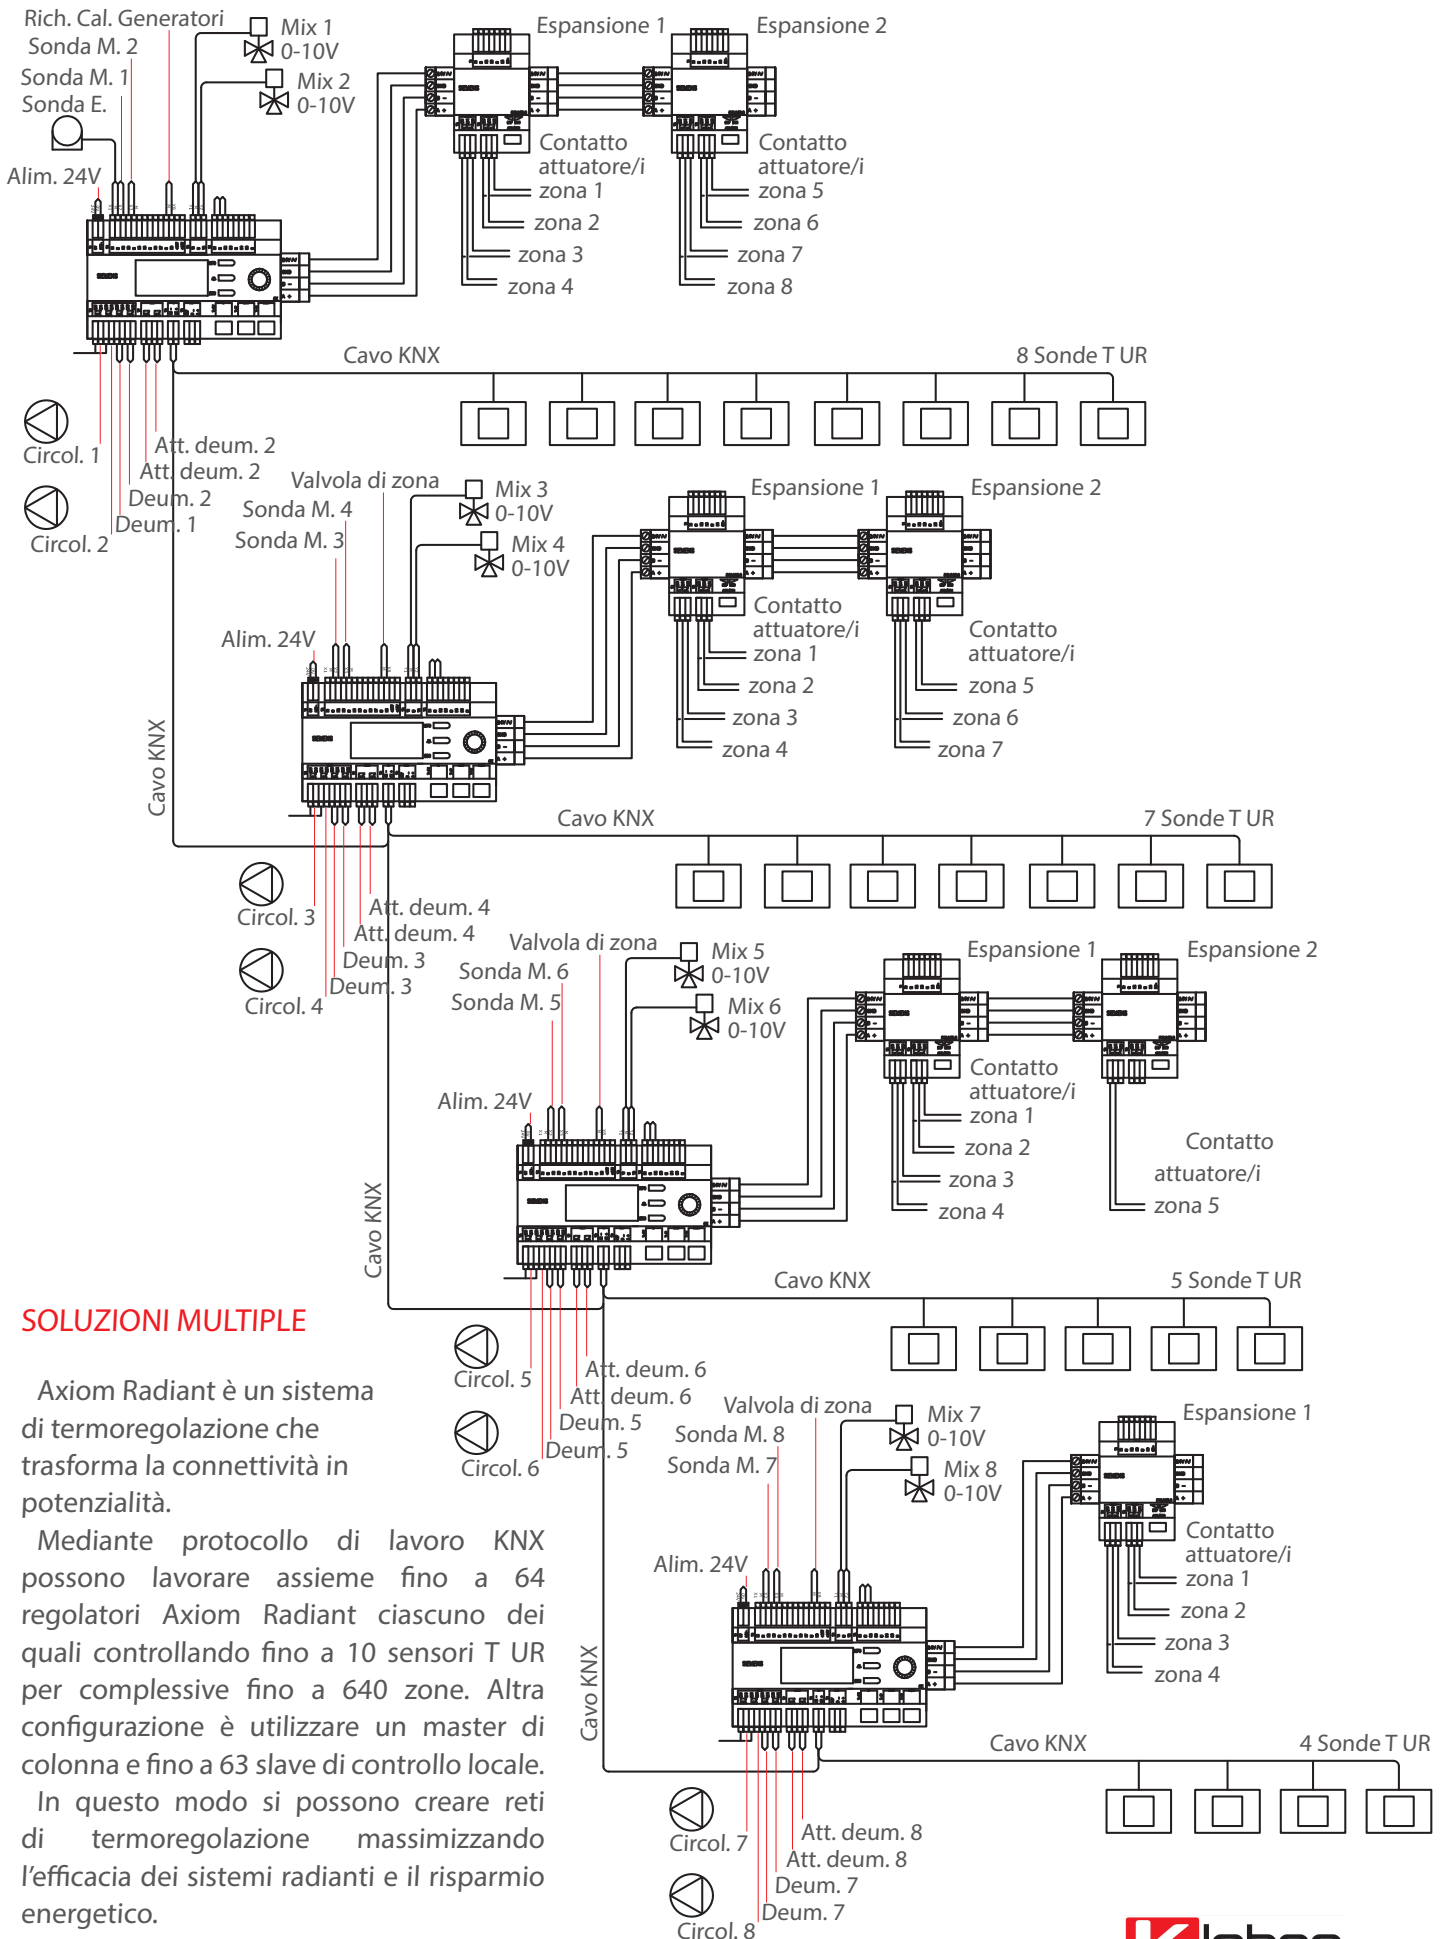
Rich. Cal. Generatori
Sonda M. 2
Sonda M. 1
Sonda E.
Alim. 24V
Mix 1 0-10V
Mix 2 0-10V
Espansione 1
Espansione 2
Contatto attuatore/i
zona 1
zona 2
zona 3
zona 4
Contatto attuatore/i
zona 5
zona 6
zona 7
zona 8
Cavo KNX
8 Sonde T UR
Circol. 1
Circol. 2
Att. deum. 2
Att. deum. 2
Deum. 2
Deum. 1
Valvola di zona
Sonda M. 4
Sonda M. 3
Mix 3 0-10V
Mix 4 0-10V
Espansione 1
Espansione 2
Contatto attuatore/i
zona 1
zona 2
zona 3
zona 4
Contatto attuatore/i
zona 5
zona 6
zona 7
Alim. 24V
Cavo KNX
Cavo KNX
7 Sonde T UR
Circol. 3
Circol. 4
Att. deum. 4
Att. deum. 4
Deum. 3
Deum. 3
Valvola di zona
Sonda M. 6
Sonda M. 5
Mix 5 0-10V
Mix 6 0-10V
Espansione 1
Espansione 2
Contatto attuatore/i
zona 1
zona 2
zona 3
zona 4
Contatto attuatore/i
zona 5
Alim. 24V
Cavo KNX
Cavo KNX
5 Sonde T UR

SOLUZIONI MULTIPLE

Axiom Radiant è un sistema di termoregolazione che trasforma la connettività in potenzialità.

Mediante protocollo di lavoro KNX possono lavorare assieme fino a 64 regolatori Axiom Radiant ciascuno dei quali controllando fino a 10 sensori T UR per complessive fino a 640 zone. Altra configurazione è utilizzare un master di colonna e fino a 63 slave di controllo locale.

In questo modo si possono creare reti di termoregolazione massimizzando l'efficacia dei sistemi radianti e il risparmio energetico.

Circol. 5
Circol. 6
Att. deum. 6
Att. deum. 6
Deum. 5
Deum. 5
Valvola di zona
Sonda M. 8
Sonda M. 7
Mix 7 0-10V
Mix 8 0-10V
Espansione 1
Contatto attuatore/i
zona 1
zona 2
zona 3
zona 4
Alim. 24V
Cavo KNX
Cavo KNX
4 Sonde T UR
Circol. 7
Circol. 8
Att. deum. 8
Att. deum. 8
Deum. 7
Deum. 7
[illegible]